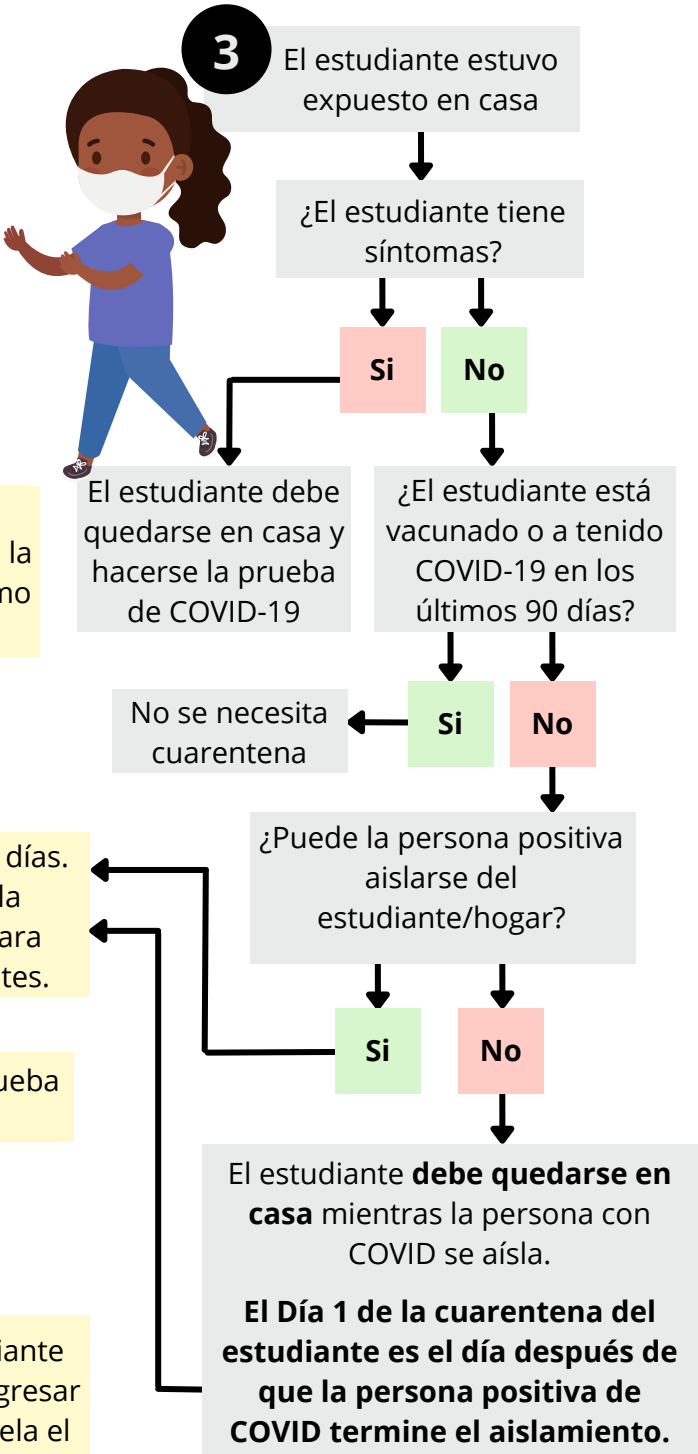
3

El estudiante estuvo expuesto en casa

¿El estudiante tiene síntomas?

Si

No

El estudiante debe quedarse en casa y hacerse la prueba de COVID-19

¿El estudiante está vacunado o a tenido COVID-19 en los últimos 90 días?

la

no

No se necesita cuarentena

Si

No

¿Puede la persona positiva aislarse del estudiante/hogar?

días.

la

ara

tes.

Si

No

ueba

El estudiante **debe quedarse en casa** mientras la persona con COVID se aísla.

**El Día 1 de la cuarentena del estudiante es el día después de que la persona positiva de COVID termine el aislamiento.**

iante

gresar

ela el